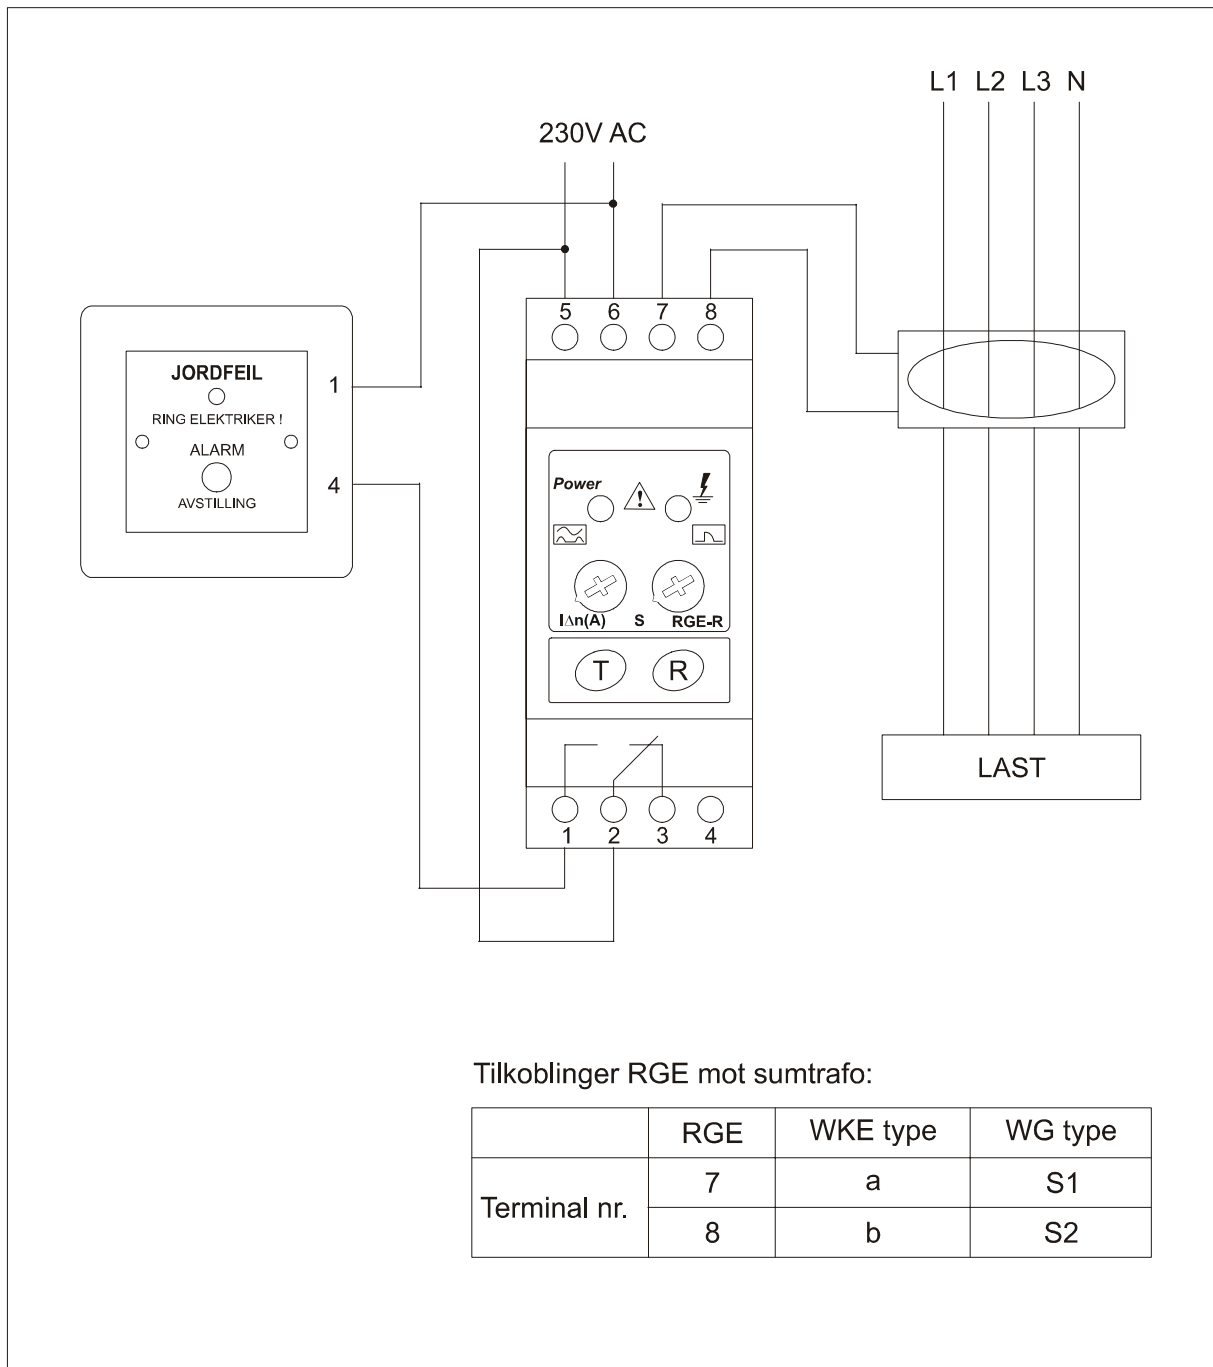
L1 L2 L3 N

230V AC

5 6 7 8

JORDFEIL

RING ELEKTRIKER !

ALARM

AVSTILLING

1

4

Power

$I\Delta n(A)$ S RGE-R

T R

1 2 3 4

LAST

Tilkoblinger RGE mot sumtrafo:

| | RGE | WKE type | WG type |
|---|---|---|---|
| Terminal nr. | 7 | a | S1 |
| | 8 | b | S2 |